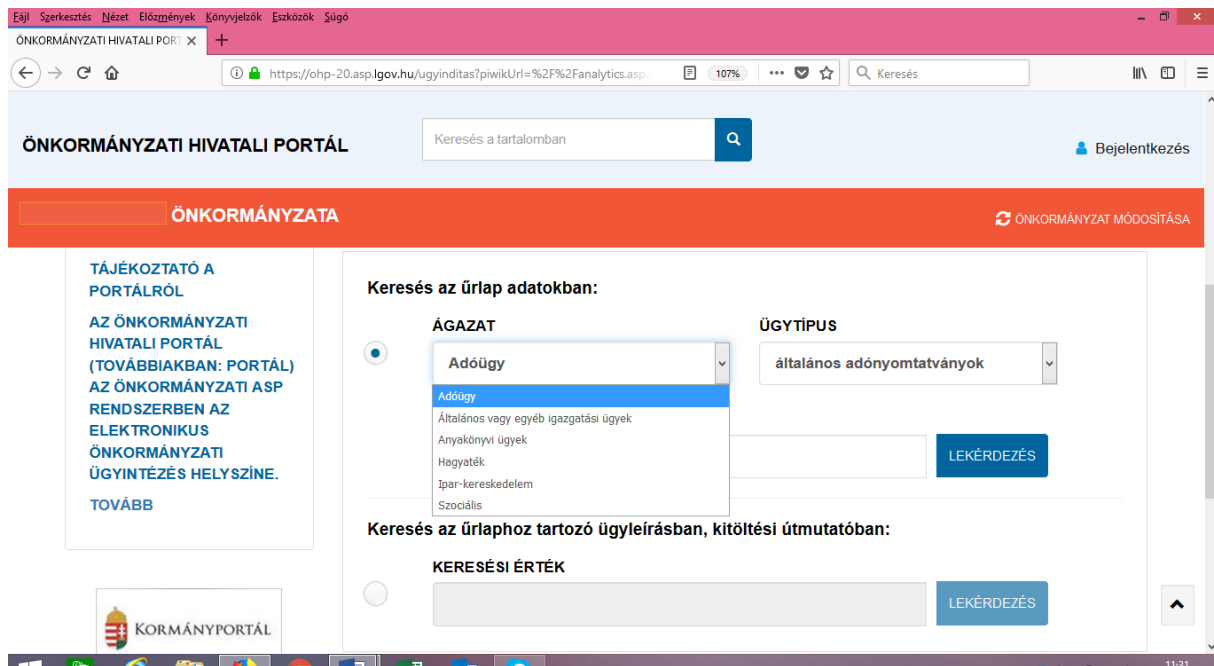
Fájl Szerkesztés Nézet Előzmények Könyvjelzők Eszközök Súgó

ÖNKORMÁNYZATI HIVATALI PORT ×

https://ohp-20.asp.lgov.hu/ugyinditas?piwikUrl=%2F%2Fanalytics.asp.

107%

Keresés

ÖNKORMÁNYZATI HIVATALI PORTÁL

Keresés a tartalomban

Bejelentkezés

ÖNKORMÁNYZATA

ÖNKORMÁNYZAT MÓDOSÍTÁSA

TÁJÉKOZTATÓ A PORTÁLRÓL

AZ ÖNKORMÁNYZATI HIVATALI PORTÁL (TOVÁBBIAKBAN: PORTÁL) AZ ÖNKORMÁNYZATI ASP RENDSZERBEN AZ ELEKTRONIKUS ÖNKORMÁNYZATI ÜGYINTÉZÉS HELYSZÍNE.

TOVÁBB

Keresés az űrlap adatokban:

ÁGAZAT

Adóügy

ÜGYTÍPUS

általános adónyomtatványok

Adóügy
Általános vagy egyéb igazgatási ügyek
Anyakönyvi ügyek
Hagyaték
Ipar-kereskedelem
Szociális

LEKÉRDEZÉS

Keresés az űrlaphoz tartozó ügyleírásban, kitöltési útmutatóban:

KERESÉSI ÉRTÉK

LEKÉRDEZÉS

KORMÁNYPORTÁL

11:31